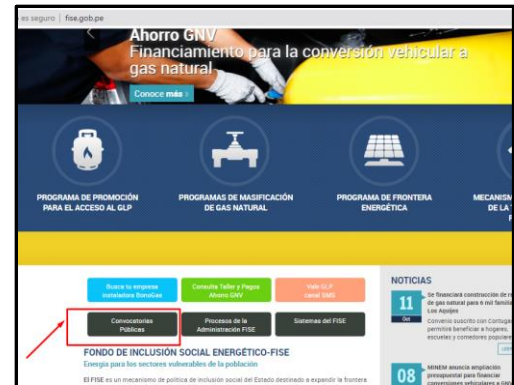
es seguro | fise.gob.pe

Ahorro GNV
Financiamiento para la conversión vehicular a gas natural

Conoce más

PROGRAMA DE PROMOCIÓN PARA EL ACCESO AL GLP

PROGRAMAS DE MASIFICACIÓN DE GAS NATURAL

PROGRAMA DE FRONTERA ENERGÉTICA

MECANISM DE LA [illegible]

Busca tu empresa instaladora BonoGas

Consulta Taller y Pagos Ahorro GNV

Vale GLP canal SMS

Convocatorias Públicas

Procesos de la Administración FISE

Sistemas del FISE

FONDO DE INCLUSIÓN SOCIAL ENERGÉTICO-FISE
Energía para los sectores vulnerables de la población

El FISE es un mecanismo de política de inclusión social del Estado destinado a expandir la frontera

NOTICIAS

11
Oct
Se financiará construcción de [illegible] de gas natural para 6 mil familias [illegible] Los Aquijes
Convenio suscrito con Contugas permitirá beneficiar a hogares, escuelas y comedores populares

08
MINEM anuncia ampliación presupuestal para financiar conversiones vehiculares a GNV